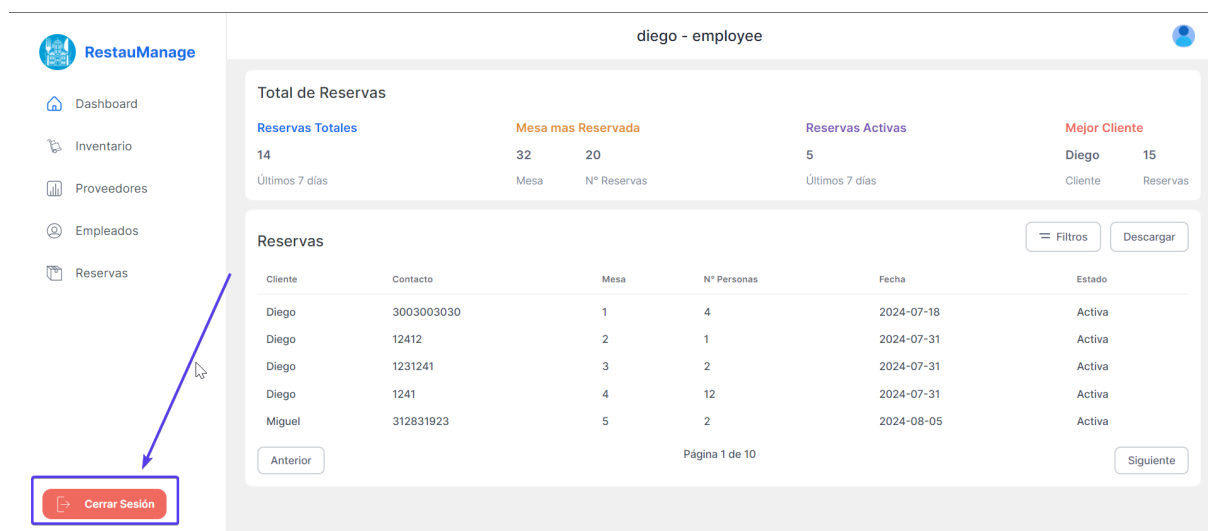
RestauManage

Dashboard

Inventario

Proveedores

Empleados

Reservas

Cerrar Sesión

diego - employee

Total de Reservas

Reservas Totales
14
Últimos 7 días

Mesa mas Reservada
32 20
Mesa Nº Reservas

Reservas Activas
5
Últimos 7 días

Mejor Cliente
Diego 15
Cliente Reservas

Reservas

Filtros

Descargar

| Cliente | Contacto | Mesa | Nº Personas | Fecha | Estado |
|---|---|---|---|---|---|
| Diego | 3003003030 | 1 | 4 | 2024-07-18 | Activa |
| Diego | 12412 | 2 | 1 | 2024-07-31 | Activa |
| Diego | 1231241 | 3 | 2 | 2024-07-31 | Activa |
| Diego | 1241 | 4 | 12 | 2024-07-31 | Activa |
| Miguel | 312831923 | 5 | 2 | 2024-08-05 | Activa |

Anterior

Página 1 de 10

Siguiente